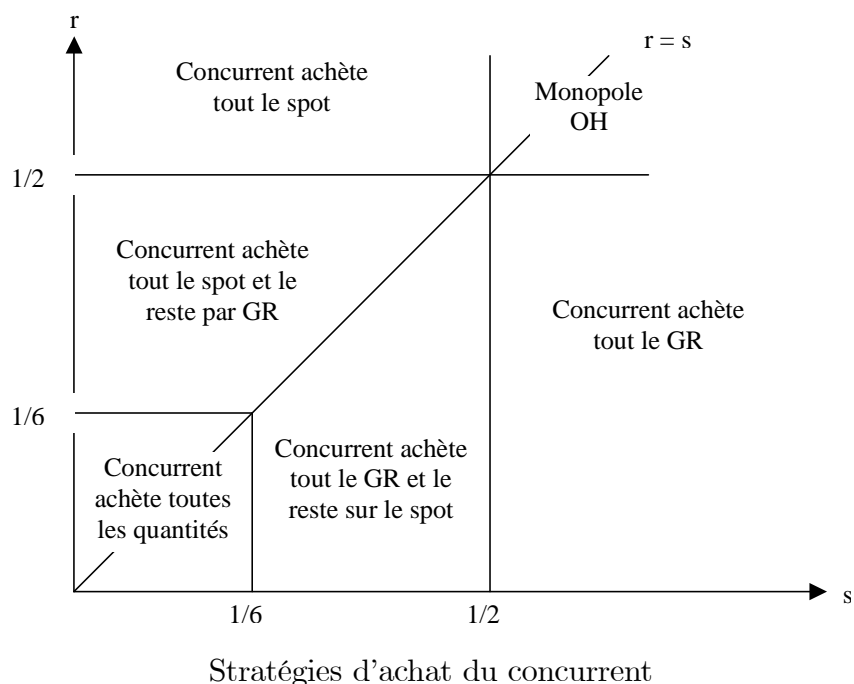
r

r = s

Concurrent achète tout le spot

Monopole OH

1/2

Concurrent achète tout le spot et le reste par GR

Concurrent achète tout le GR

1/6

Concurrent achète toutes les quantités

Concurrent achète tout le GR et le reste sur le spot

1/6

1/2

s

Stratégies d'achat du concurrent